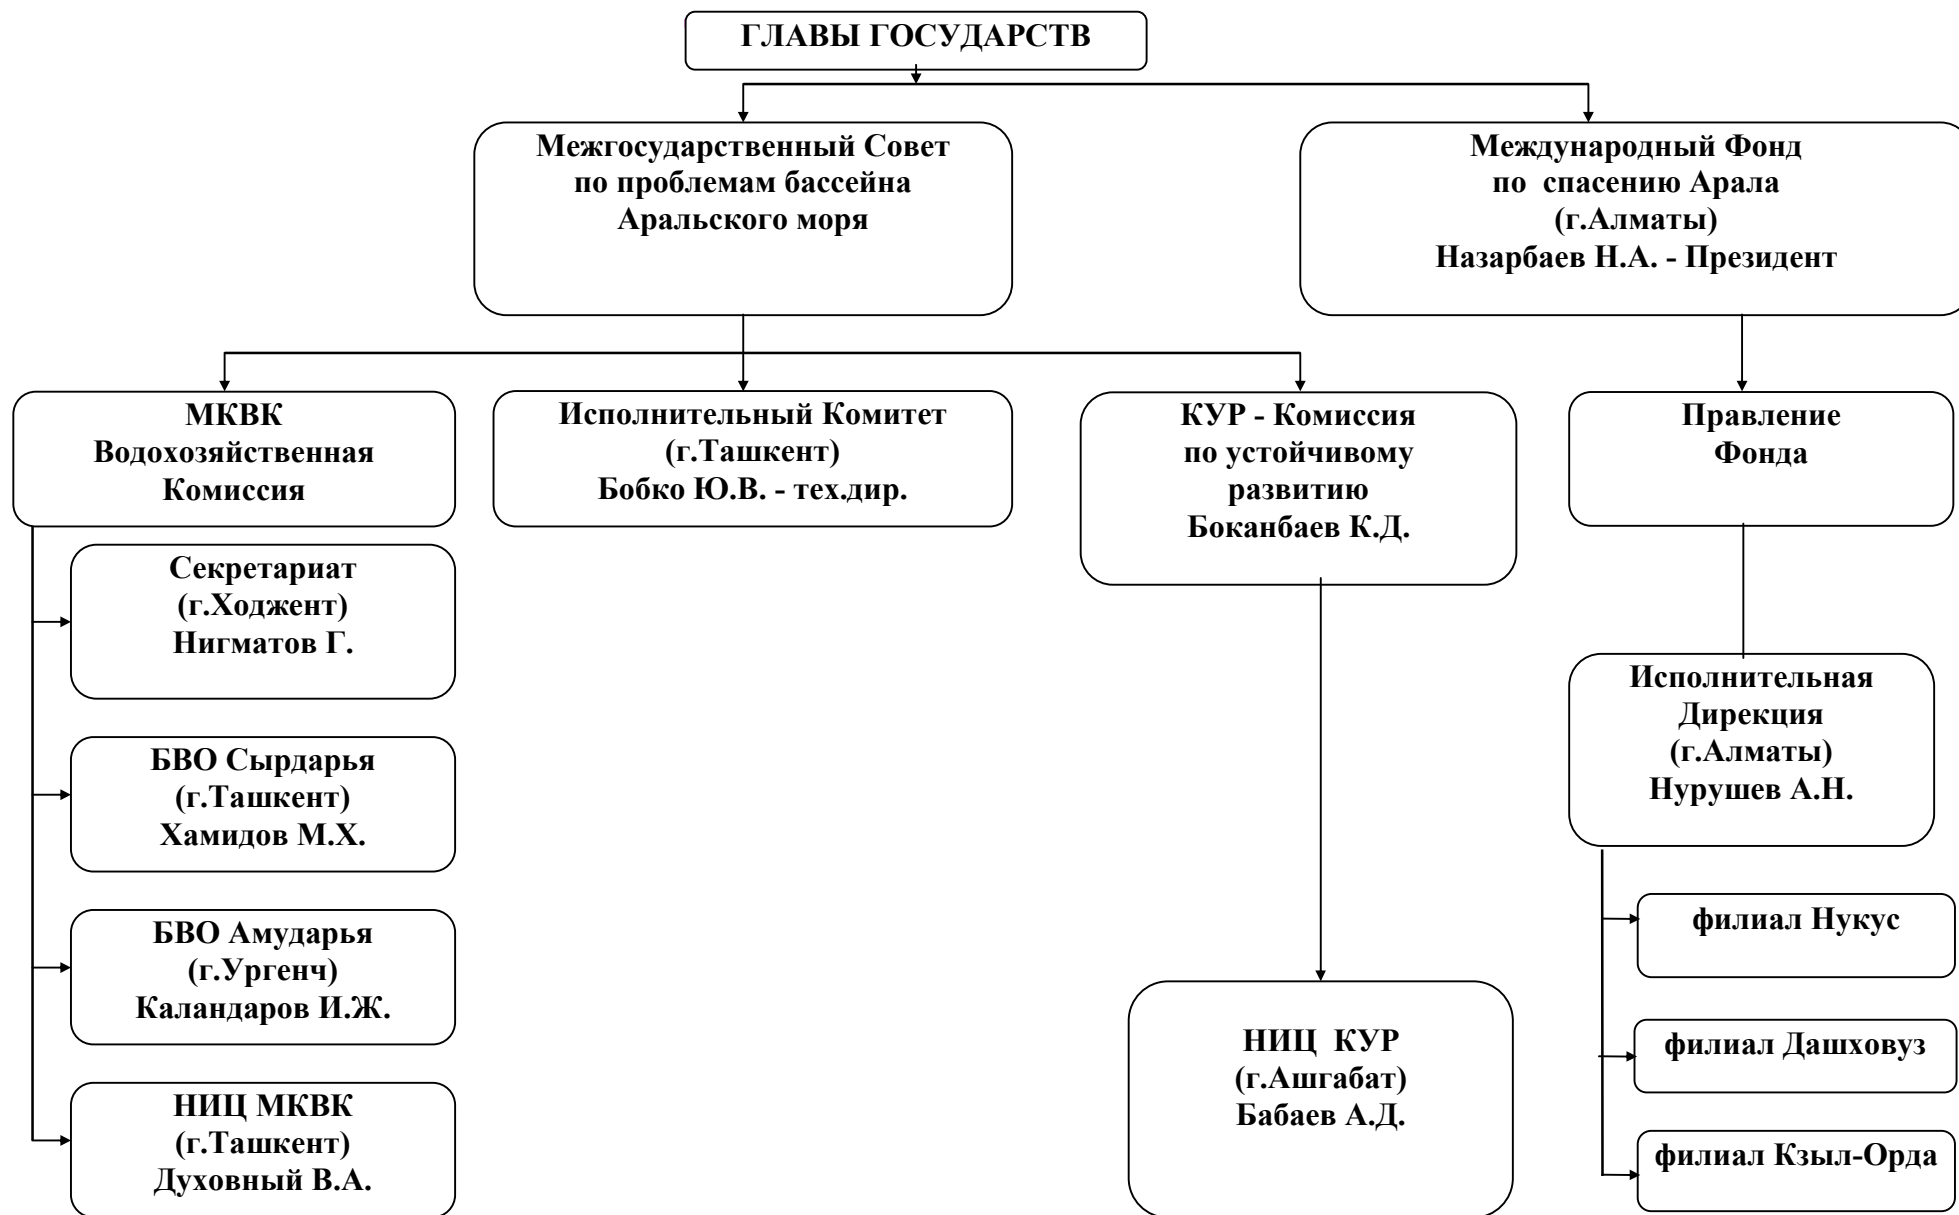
ГЛАВЫ ГОСУДАРСТВ

Межгосударственный Совет по проблемам бассейна Аральского моря

Международный Фонд по спасению Арала (г.Алматы) Назарбаев Н.А. - Президент

МКВК Водохозяйственная Комиссия

Исполнительный Комитет (г.Ташкент) Бобко Ю.В. - тех.дир.

КУР - Комиссия по устойчивому развитию Боканбаев К.Д.

Правление Фонда

Секретариат (г.Ходжент) Нигматов Г.

БВО Сырдарья (г.Ташкент) Хамидов М.Х.

БВО Амударья (г.Ургенч) Каландаров И.Ж.

НИЦ МКВК (г.Ташкент) Духовный В.А.

НИЦ КУР (г.Ашгабат) Бабаев А.Д.

Исполнительная Дирекция (г.Алматы) Нурушев А.Н.

филиал Нукус

филиал Дашховуз

филиал Кзыл-Орда